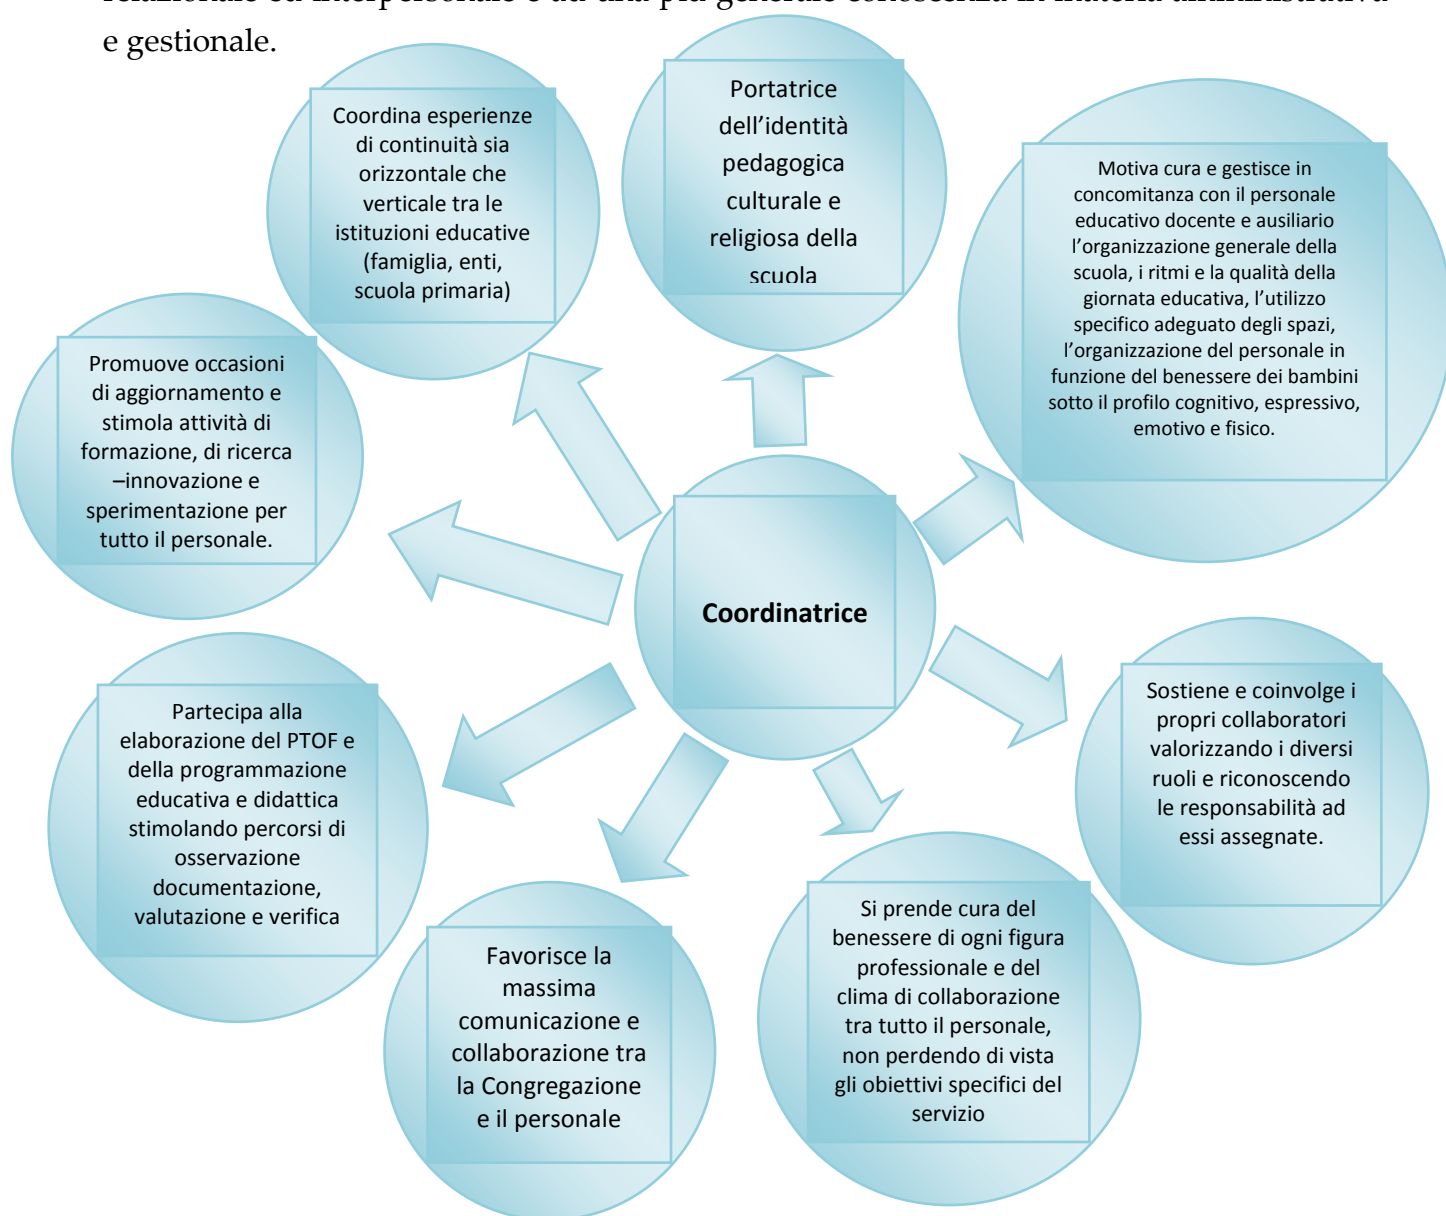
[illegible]

e gestionale.

Coordina esperienze di continuità sia orizzontale che verticale tra le istituzioni educative (famiglia, enti, scuola primaria)

Portatrice dell'identità pedagogica culturale e religiosa della scuola

Motiva cura e gestisce in concomitanza con il personale educativo docente e ausiliario l'organizzazione generale della scuola, i ritmi e la qualità della giornata educativa, l'utilizzo specifico adeguato degli spazi, l'organizzazione del personale in funzione del benessere dei bambini sotto il profilo cognitivo, espressivo, emotivo e fisico.

Promuove occasioni di aggiornamento e stimola attività di formazione, di ricerca –innovazione e sperimentazione per tutto il personale.

Coordinatrice

Partecipa alla elaborazione del PTOF e della programmazione educativa e didattica stimolando percorsi di osservazione documentazione, valutazione e verifica

Sostiene e coinvolge i propri collaboratori valorizzando i diversi ruoli e riconoscendo le responsabilità ad essi assegnate.

Favorisce la massima comunicazione e collaborazione tra la Congregazione e il personale

Si prende cura del benessere di ogni figura professionale e del clima di collaborazione tra tutto il personale, non perdendo di vista gli obiettivi specifici del servizio